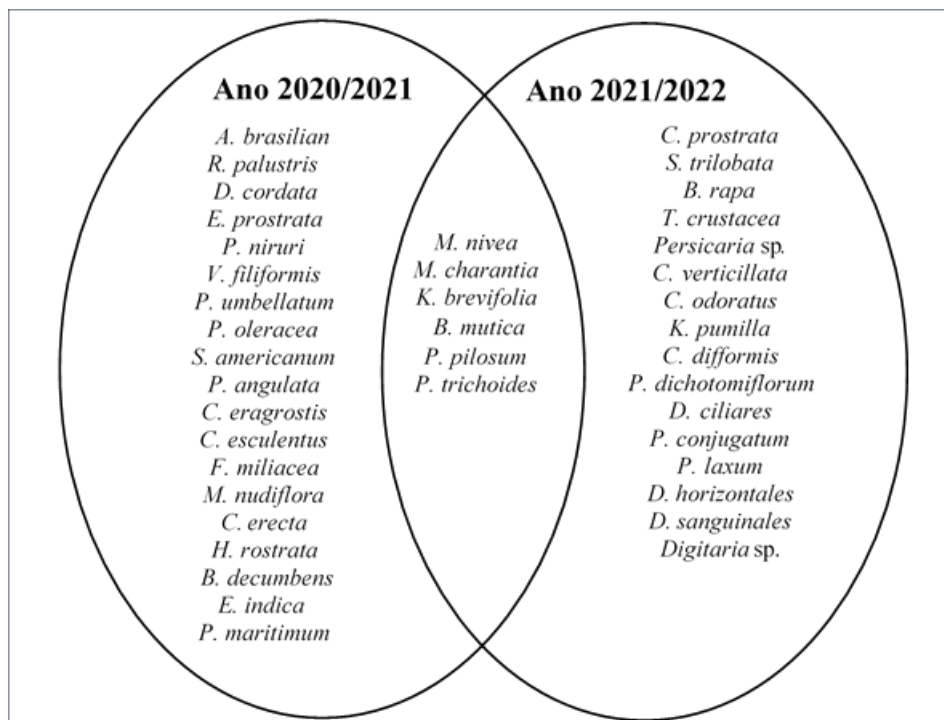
Ano 2020/2021

A. brasilian
R. palustris
D. cordata
E. prostrata
P. niruri
V. filiformis
P. umbellatum
P. oleracea
S. americanum
P. angulata
C. eragrostis
C. esculentus
F. miliacea
M. nudiflora
C. erecta
H. rostrata
B. decumbens
E. indica
P. maritimum

M. nivea
M. charantia
K. brevifolia
B. mutica
P. pilosum
P. trichoides

Ano 2021/2022

C. prostrata
S. trilobata
B. rapa
T. crustacea
Persicaria sp.
C. verticillata
C. odoratus
K. pumilla
C. difformis
P. dichotomiflorum
D. ciliares
P. conjugatum
P. laxum
D. horizontales
D. sanguinales
Digitaria sp.